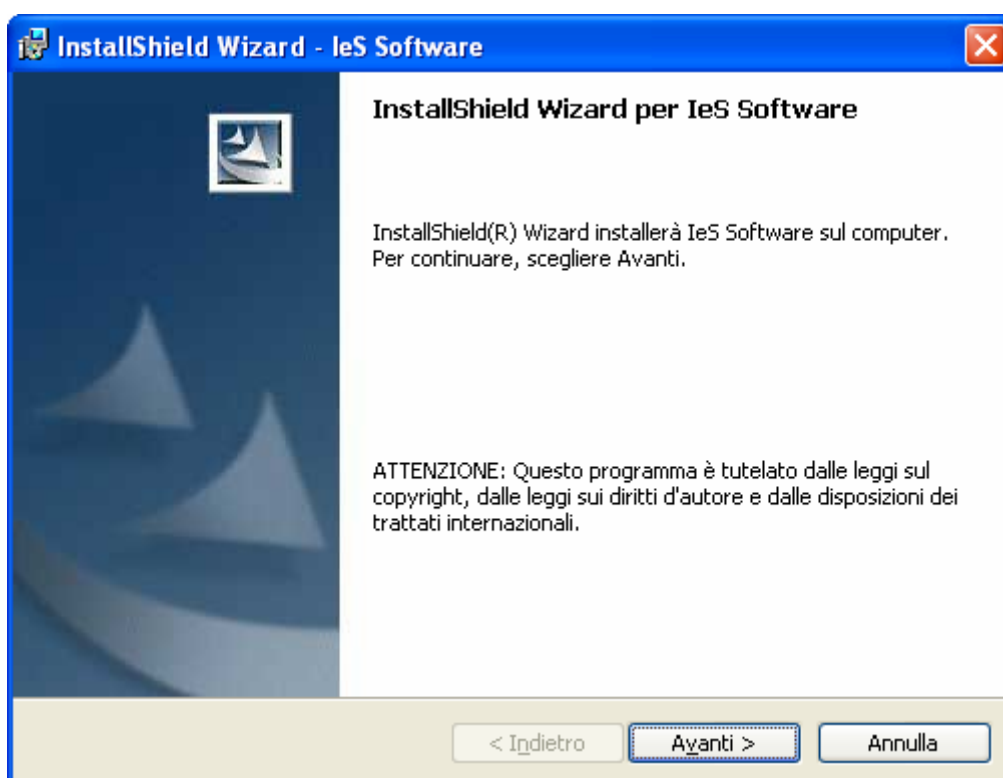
InstallShield Wizard - IeS Software

InstallShield Wizard per IeS Software

InstallShield(R) Wizard installerà IeS Software sul computer. Per continuare, scegliere Avanti.

ATTENZIONE: Questo programma è tutelato dalle leggi sul copyright, dalle leggi sui diritti d'autore e dalle disposizioni dei trattati internazionali.

< Indietro

Avanti >

Annulla